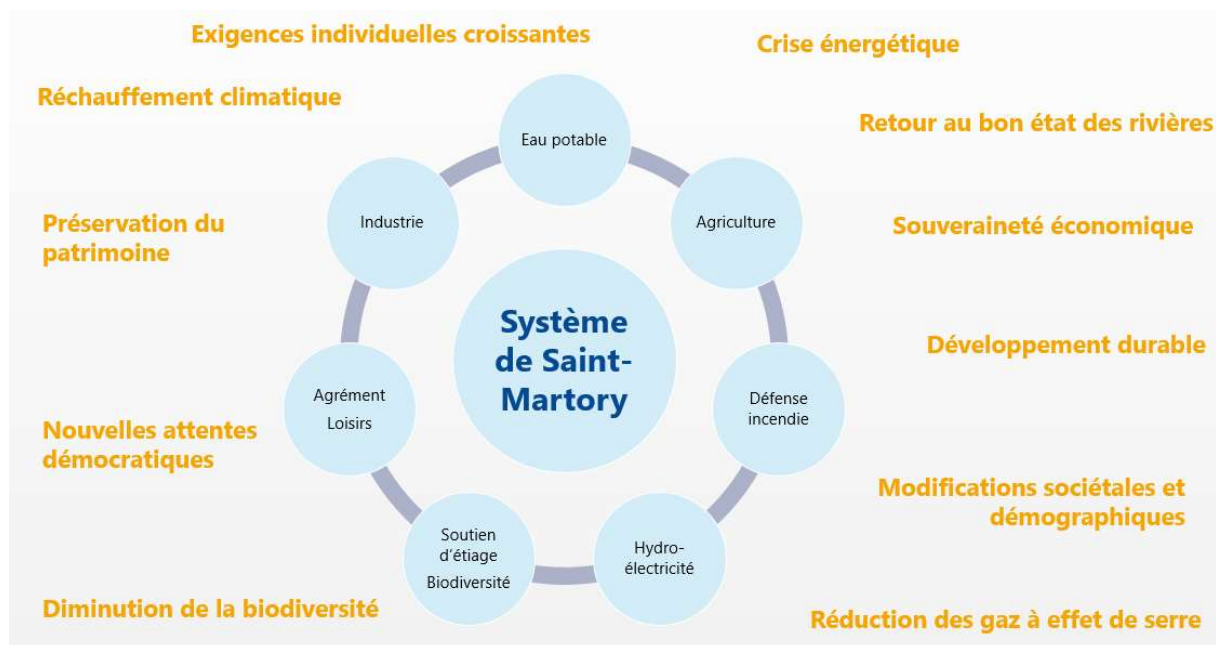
Exigences individuelles croissantes

Crise énergétique

Réchauffement climatique

Retour au bon état des rivières

Préservation du patrimoine

Souveraineté économique

Développement durable

Nouvelles attentes démocratiques

Modifications sociétales et démographiques

Diminution de la biodiversité

Réduction des gaz à effet de serre

Eau potable

Agriculture

Défense incendie

Hydro-électricité

Soutien d'étiage Biodiversité

Agrément Loisirs

Industrie

Système de Saint-Martory